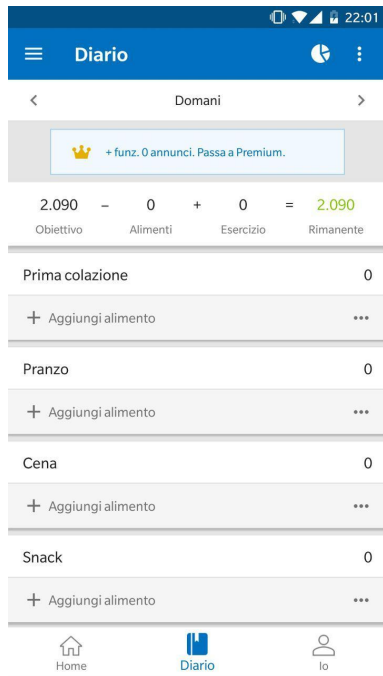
22:01

Diario

Domani

+ funz. 0 annunci. Passa a Premium.

2.090 − 0 + 0 = 2.090
Obiettivo Alimenti Esercizio Rimanente

Prima colazione 0
+ Aggiungi alimento •••

Pranzo 0
+ Aggiungi alimento •••

Cena 0
+ Aggiungi alimento •••

Snack 0
+ Aggiungi alimento •••

Home Diario Io